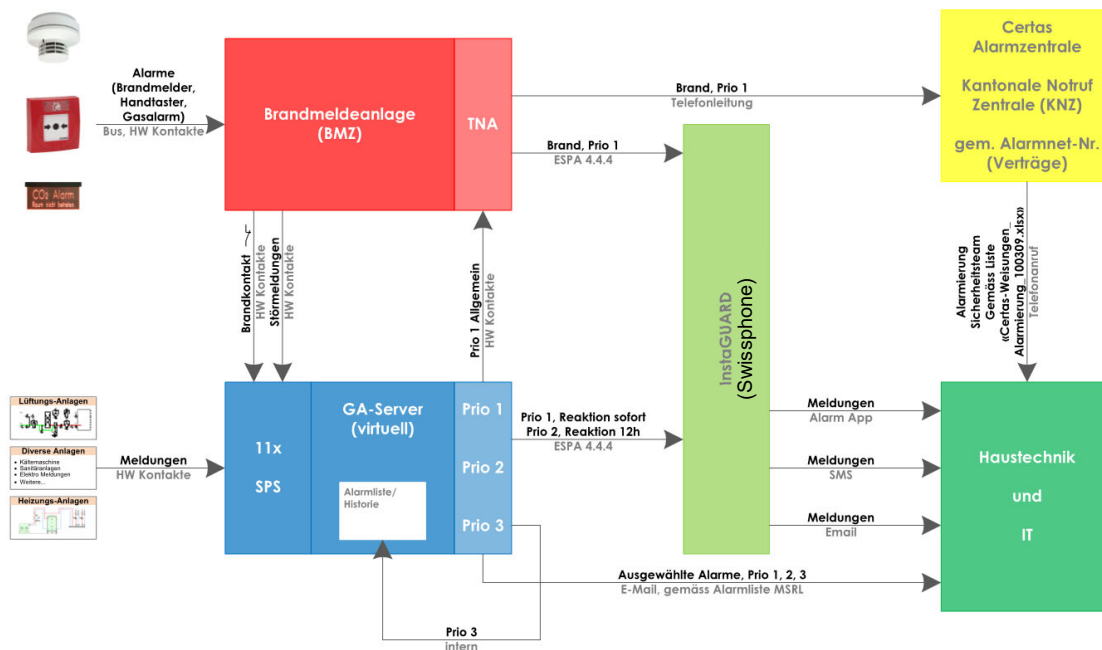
Alarme (Brandmelder, Handtaster, Gasalarm)
Bus, HW Kontakte

CO₂ Alarm
Raum nicht betreten

Brandmeldeanlage (BMZ)

TNA

Brand, Prio 1
Telefonleitung

Brand, Prio 1
ESPA 4.4.4

Certas Alarmzentrale

Kantonale Notruf Zentrale (KNZ)

gem. Alarmnet-Nr. (Verträge)

Brandkontakt
HW Kontakte

Störmeldungen
HW Kontakte

Prio 1 Allgemein
HW Kontakte

InstaGUARD (Swissphone)

Alarmierung Sicherheitsteam Gemäss Liste «Certas-Weisungen_Alarmierung_100309.xlsx»
Telefonanruf

Lüftungs-Anlagen

Diverse Anlagen
• Kältemaschine
• Sanitäranlagen
• Elektro Meldungen
• Weitere...

Heizungs-Anlagen

Meldungen
HW Kontakte

11x

SPS

GA-Server (virtuell)

Alarmliste/ Historie

Prio 1

Prio 2

Prio 3

Prio 1, Reaktion sofort
Prio 2, Reaktion 12h
ESPA 4.4.4

Meldungen
Alarm App

Meldungen
SMS

Meldungen
Email

Haustechnik

und

IT

Ausgewählte Alarme, Prio 1, 2, 3
E-Mail, gemäss Alarmliste MSRL

Prio 3
intern